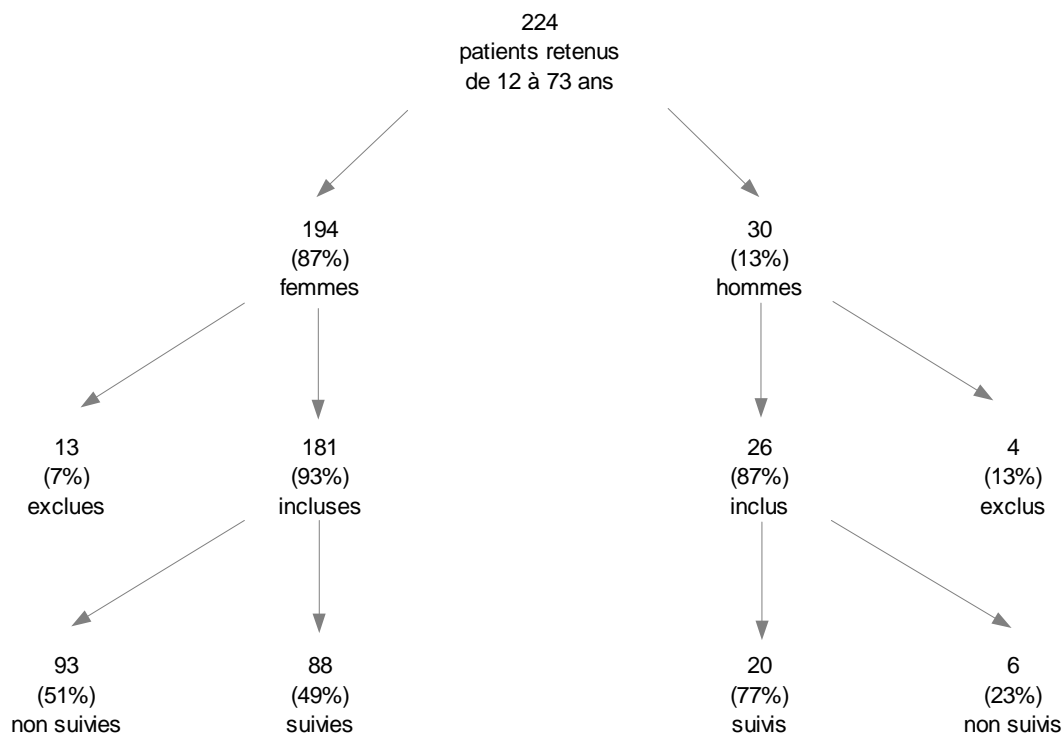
224
patients retenus
de 12 à 73 ans

194
(87%)
femmes

30
(13%)
hommes

13
(7%)
exclues

181
(93%)
incluses

26
(87%)
inclus

4
(13%)
exclus

93
(51%)
non suivies

88
(49%)
suivies

20
(77%)
suivis

6
(23%)
non suivis